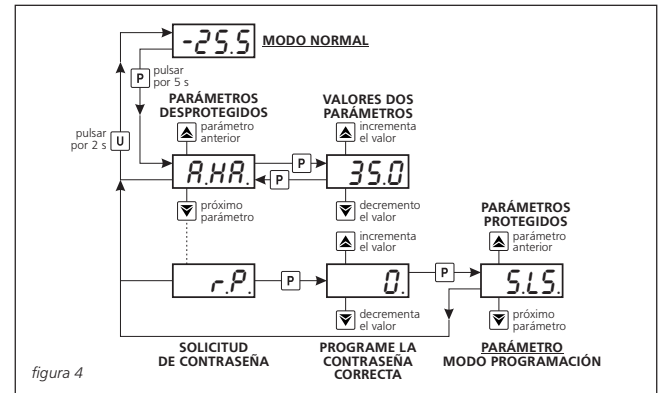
-25.5 MODO NORMAL

P pulsar por 5 s

pulsar por 2 s U

PARÁMETROS DESPROTEGIDOS

parámetro anterior

A.HA.

P

P

VALORES DOS PARÁMETROS

incrementa el valor

35.0

decremento el valor

próximo parámetro

r.P.

P

incrementa el valor

0.

decrementa el valor

P

PARÁMETROS PROTEGIDOS

parámetro anterior

S.L.S.

próximo parámetro

SOLICITUD DE CONTRASEÑA

PROGRAME LA CONTRASEÑA CORRECTA

PARÁMETRO MODO PROGRAMACIÓN

figura 4